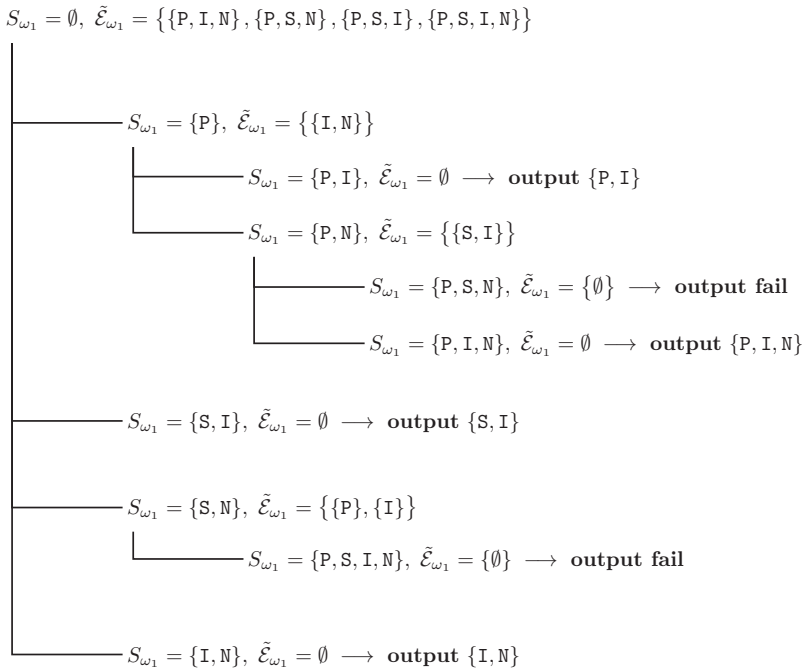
$S_{\omega_1} = \emptyset,\ \tilde{\mathcal{E}}_{\omega_1} = \{\{\texttt{P},\texttt{I},\texttt{N}\},\{\texttt{P},\texttt{S},\texttt{N}\},\{\texttt{P},\texttt{S},\texttt{I}\},\{\texttt{P},\texttt{S},\texttt{I},\texttt{N}\}\}$

$S_{\omega_1} = \{\texttt{P}\},\ \tilde{\mathcal{E}}_{\omega_1} = \{\{\texttt{I},\texttt{N}\}\}$

$S_{\omega_1} = \{\texttt{P},\texttt{I}\},\ \tilde{\mathcal{E}}_{\omega_1} = \emptyset \longrightarrow$ **output** $\{\texttt{P},\texttt{I}\}$

$S_{\omega_1} = \{\texttt{P},\texttt{N}\},\ \tilde{\mathcal{E}}_{\omega_1} = \{\{\texttt{S},\texttt{I}\}\}$

$S_{\omega_1} = \{\texttt{P},\texttt{S},\texttt{N}\},\ \tilde{\mathcal{E}}_{\omega_1} = \{\emptyset\} \longrightarrow$ **output fail**

$S_{\omega_1} = \{\texttt{P},\texttt{I},\texttt{N}\},\ \tilde{\mathcal{E}}_{\omega_1} = \emptyset \longrightarrow$ **output** $\{\texttt{P},\texttt{I},\texttt{N}\}$

$S_{\omega_1} = \{\texttt{S},\texttt{I}\},\ \tilde{\mathcal{E}}_{\omega_1} = \emptyset \longrightarrow$ **output** $\{\texttt{S},\texttt{I}\}$

$S_{\omega_1} = \{\texttt{S},\texttt{N}\},\ \tilde{\mathcal{E}}_{\omega_1} = \{\{\texttt{P}\},\{\texttt{I}\}\}$

$S_{\omega_1} = \{\texttt{P},\texttt{S},\texttt{I},\texttt{N}\},\ \tilde{\mathcal{E}}_{\omega_1} = \{\emptyset\} \longrightarrow$ **output fail**

$S_{\omega_1} = \{\texttt{I},\texttt{N}\},\ \tilde{\mathcal{E}}_{\omega_1} = \emptyset \longrightarrow$ **output** $\{\texttt{I},\texttt{N}\}$